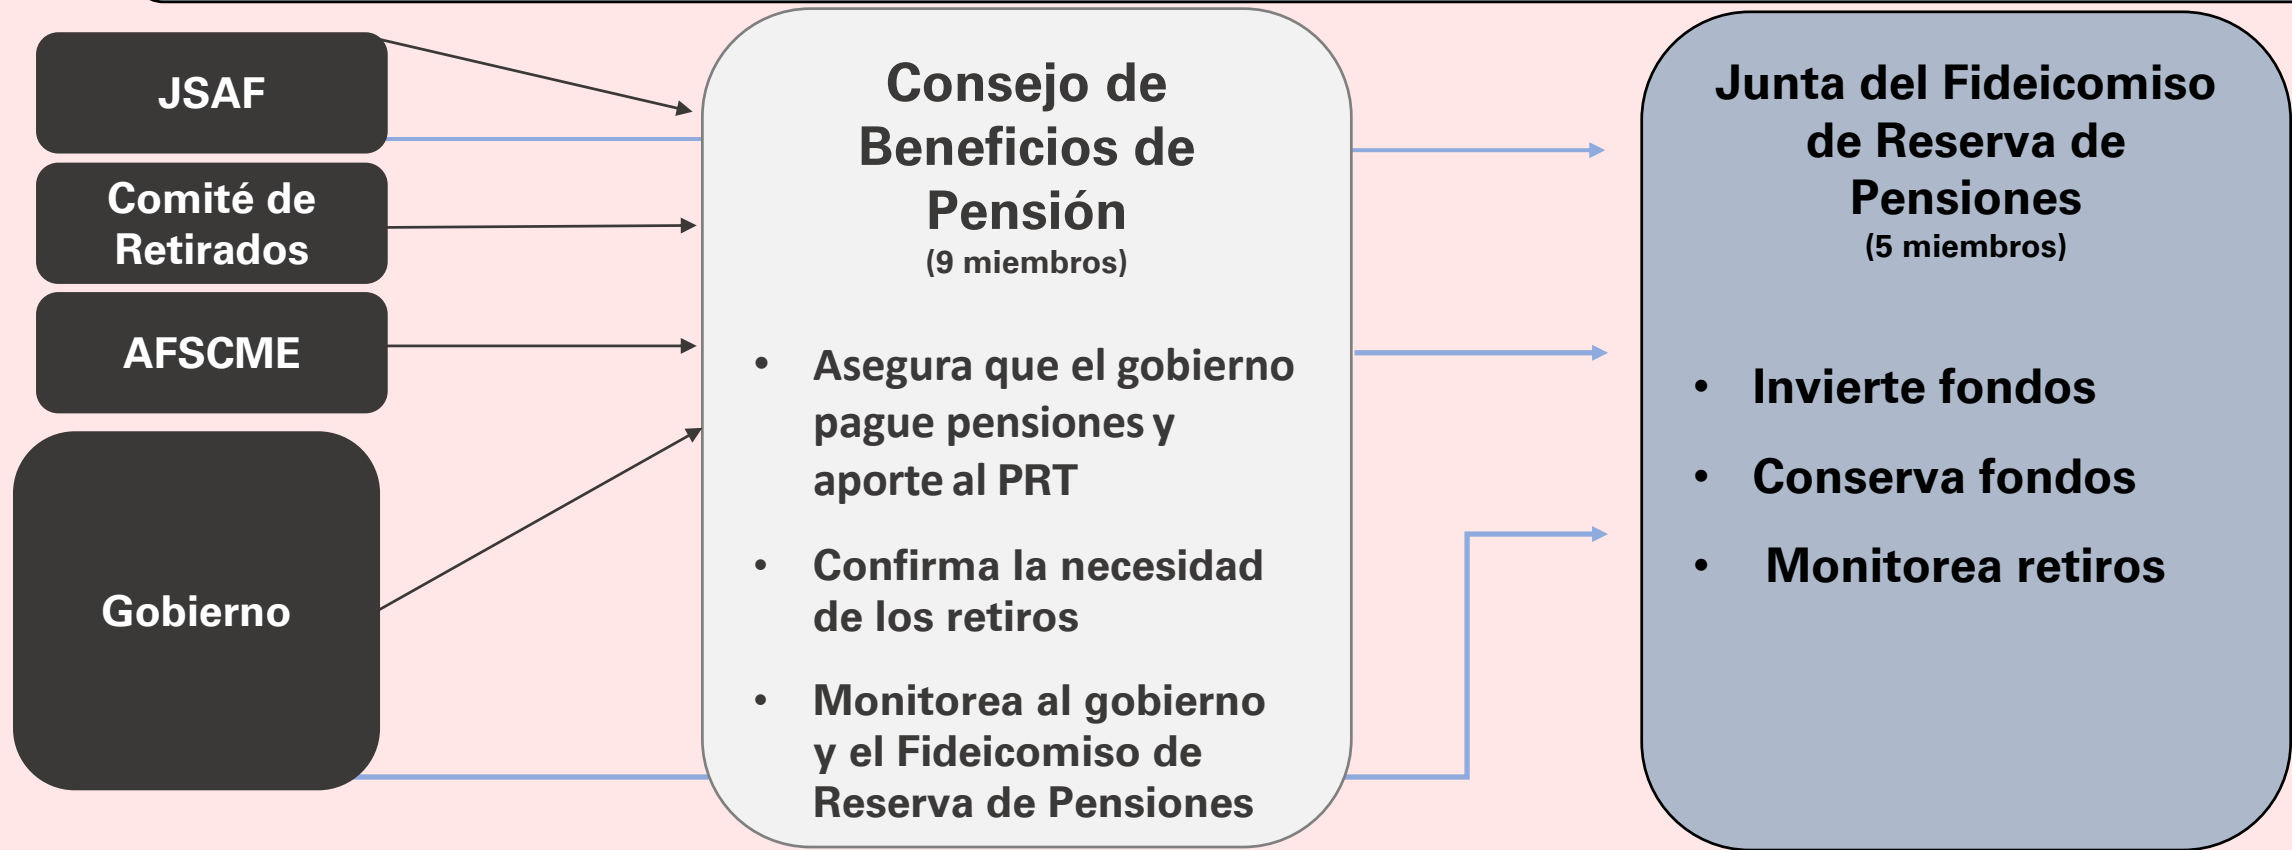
JSAF

Comité de Retirados

AFSCME

Gobierno

Consejo de Beneficios de Pensión
(9 miembros)

• Asegura que el gobierno pague pensiones y aporte al PRT

• Confirma la necesidad de los retiros

• Monitorea al gobierno y el Fideicomiso de Reserva de Pensiones

Junta del Fideicomiso de Reserva de Pensiones
(5 miembros)

• Invierte fondos

• Conserva fondos

• Monitorea retiros